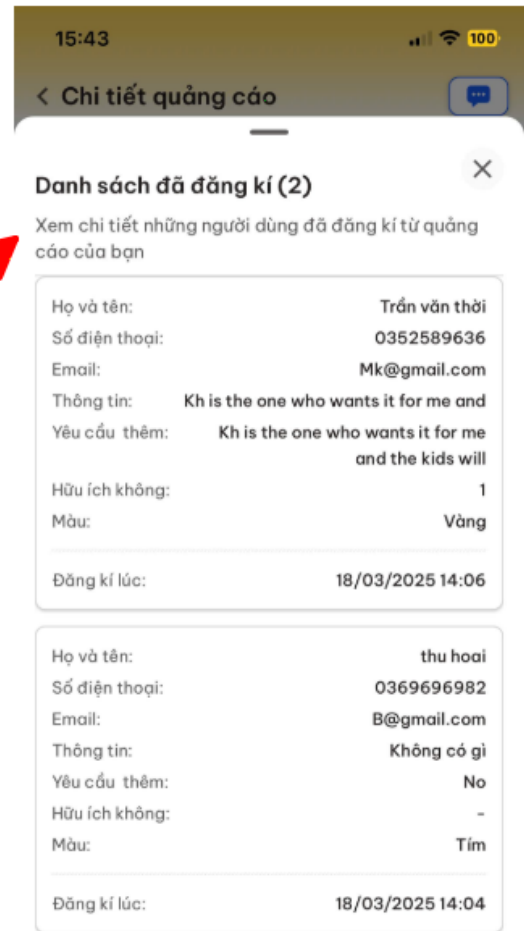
15:43

100

< Chi tiết quảng cáo

Danh sách đã đăng kí (2)

Xem chi tiết những người dùng đã đăng kí từ quảng cáo của bạn

| | |
|---|---|
| Họ và tên: | Trần văn thời |
| Số điện thoại: | 0352589636 |
| Email: | Mk@gmail.com |
| Thông tin: | Kh is the one who wants it for me and |
| Yêu cầu thêm: | Kh is the one who wants it for me and the kids will |
| Hữu ích không: | 1 |
| Màu: | Vàng |
| Đăng kí lúc: | 18/03/2025 14:06 |

| | |
|---|---|
| Họ và tên: | thu hoai |
| Số điện thoại: | 0369696982 |
| Email: | B@gmail.com |
| Thông tin: | Không có gì |
| Yêu cầu thêm: | No |
| Hữu ích không: | - |
| Màu: | Tím |
| Đăng kí lúc: | 18/03/2025 14:04 |